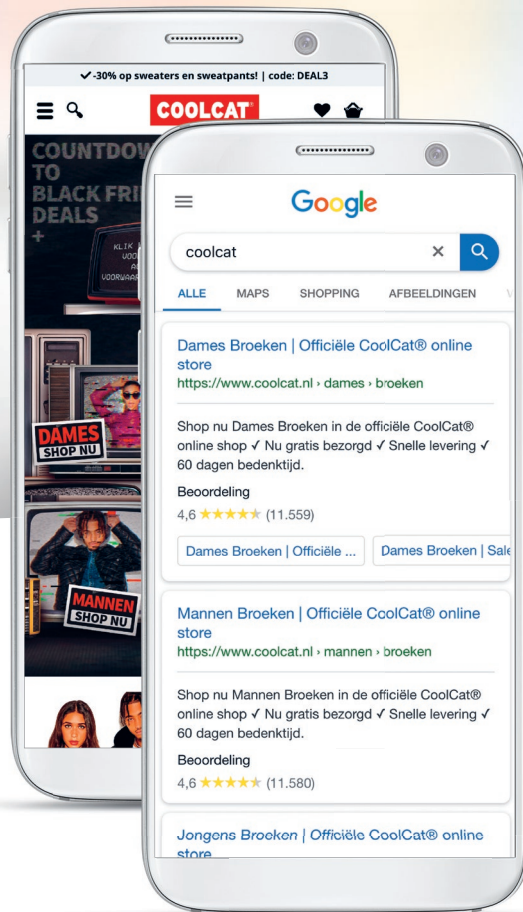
✓-30% op sweaters en sweatpants! | code: DEAL3

COOLCAT

COUNTDOW
TO
BLACK FRI
DEALS
+

KLIK
VOO
A
VOORWAAR

DAMES
SHOP NU

MANNEN
SHOP NU

Google

coolcat

ALLE MAPS SHOPPING AFBEELDINGEN

Dames Broeken | Officiële CoolCat® online store
https://www.coolcat.nl › dames › broeken

Shop nu Dames Broeken in de officiële CoolCat® online shop ✓ Nu gratis bezorgd ✓ Snelle levering ✓ 60 dagen bedenktijd.

Beoordeling
4,6 ★★★★★ (11.559)

Dames Broeken | Officiële ... Dames Broeken | Sale

Mannen Broeken | Officiële CoolCat® online store
https://www.coolcat.nl › mannen › broeken

Shop nu Mannen Broeken in de officiële CoolCat® online shop ✓ Nu gratis bezorgd ✓ Snelle levering ✓ 60 dagen bedenktijd.

Beoordeling
4,6 ★★★★★ (11.580)

Jongens Broeken | Officiële CoolCat® online store